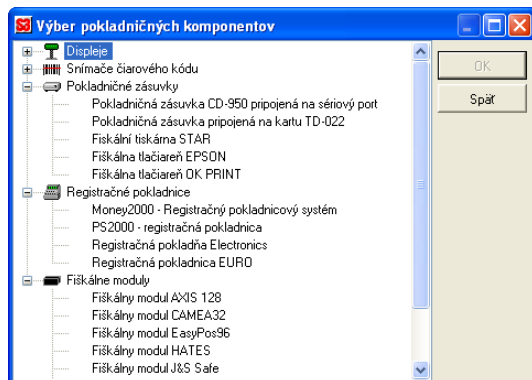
Výber pokladničných komponentov

Displeje
Snímače čiarového kódu
Pokladničné zásuvky
Pokladničná zásuvka CD-950 pripojená na sériový port
Pokladničná zásuvka pripojená na kartu TD-022
Fiskální tiskárna STAR
Fiškálna tlačiareň EPSON
Fiškálna tlačiareň OK PRINT
Registračné pokladnice
Money2000 - Registračný pokladnicový systém
PS2000 - registračná pokladnica
Registračná pokladňa Electronics
Registračná pokladnica EURO
Fiškálne moduly
Fiškálny modul AXIS 128
Fiškálny modul CAMEA32
Fiškálny modul EasyPos96
Fiškálny modul HATES
Fiškálny modul J&S Safe

OK
Späť